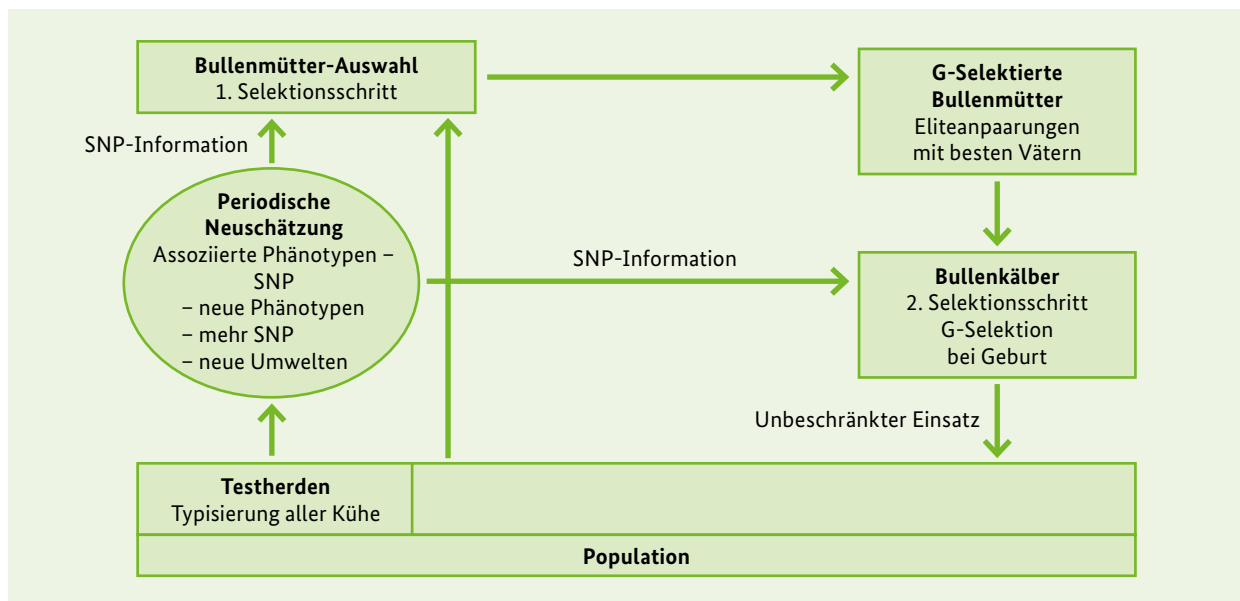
**Bullenmütter-Auswahl**
1. Selektionsschritt

**G-Selektierte Bullenmütter**
Eliteanpaarungen mit besten Vätern

SNP-Information

**Periodische Neuschätzung**
Assoziierte Phänotypen – SNP
– neue Phänotypen
– mehr SNP
– neue Umwelten

SNP-Information

**Bullenkälber**
2. Selektionsschritt
G-Selektion
bei Geburt

Unbeschränkter Einsatz

**Testherden**
Typisierung aller Kühe

**Population**